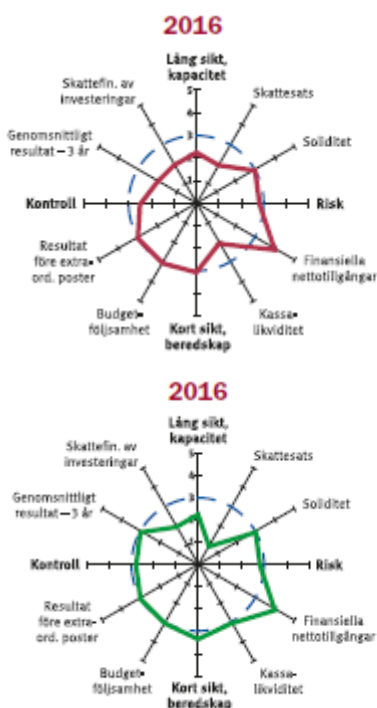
2016

Lång sikt, kapacitet

Skattesats

Soliditet

Risk

Finansiella nettotillgångar

Kassalikviditet

Kort sikt, beredskap

Budgetföljsamhet

Resultat före extraord. poster

Kontroll

Genomsnittligt resultat – 3 år

Skattefin. av investeringar

5
4
3
2
1

2016

Lång sikt, kapacitet

Skattesats

Soliditet

Risk

Finansiella nettotillgångar

Kassalikviditet

Kort sikt, beredskap

Budgetföljsamhet

Resultat före extraord. poster

Kontroll

Genomsnittligt resultat – 3 år

Skattefin. av investeringar

5
4
3
2
1